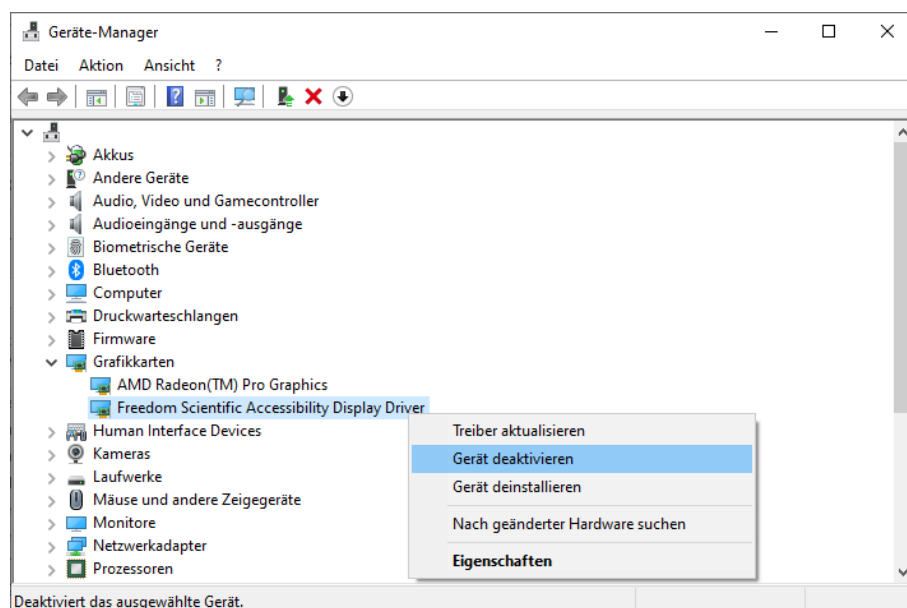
Geräte-Manager

Datei Aktion Ansicht ?

Akkus
Andere Geräte
Audio, Video und Gamecontroller
Audioeingänge und -ausgänge
Biometrische Geräte
Bluetooth
Computer
Druckwarteschlangen
Firmware
Grafikkarten
AMD Radeon(TM) Pro Graphics
Freedom Scientific Accessibility Display Driver
Human Interface Devices
Kameras
Laufwerke
Mäuse und andere Zeigegeräte
Monitore
Netzwerkadapter
Prozessoren

Treiber aktualisieren
Gerät deaktivieren
Gerät deinstallieren
Nach geänderter Hardware suchen
Eigenschaften

Deaktiviert das ausgewählte Gerät.